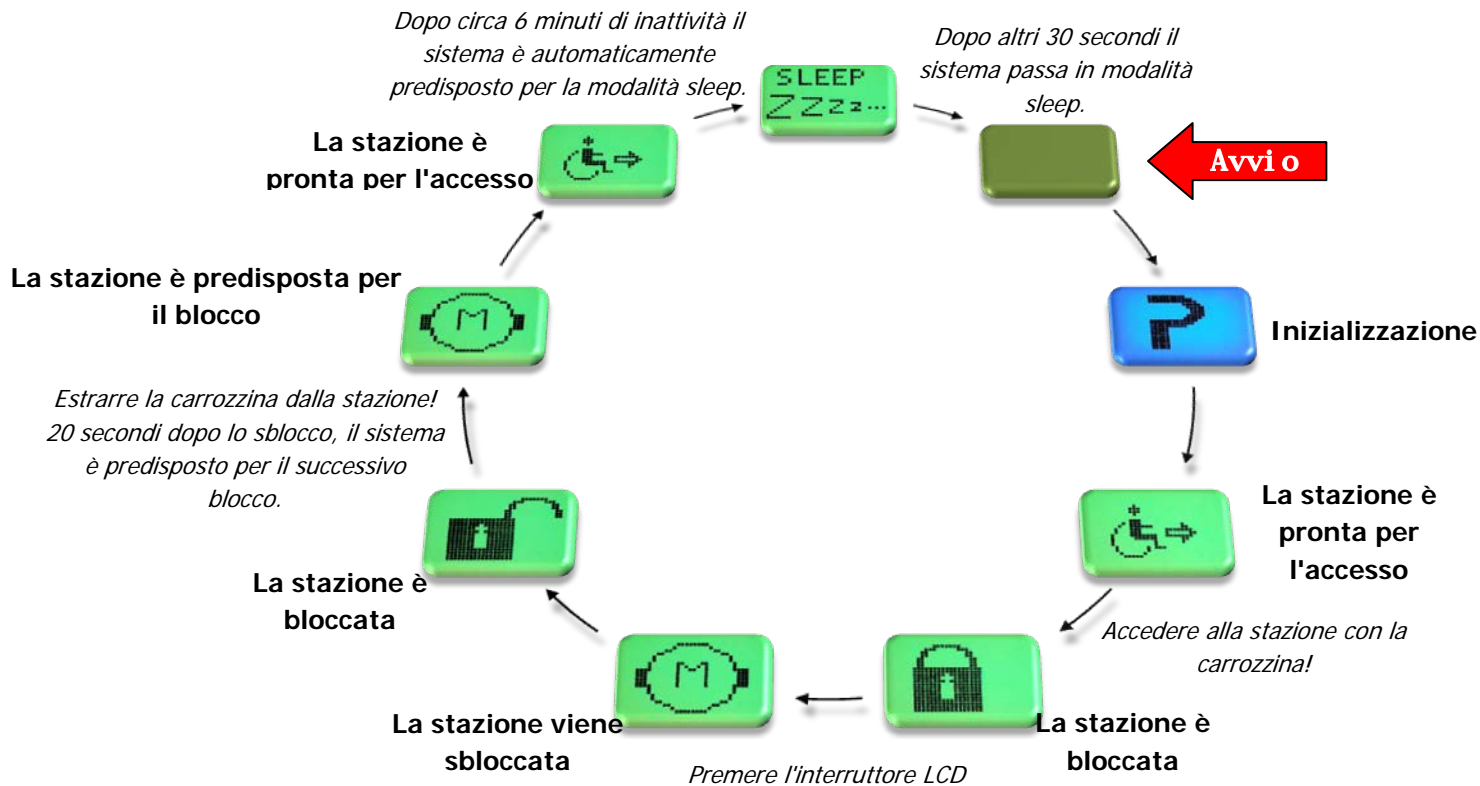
Dopo circa 6 minuti di inattività il sistema è automaticamente predisposto per la modalità sleep.

SLEEP
ZZzz...

Dopo altri 30 secondi il sistema passa in modalità sleep.

Avvi o

Inizializzazione

La stazione è pronta per l'accesso

Accedere alla stazione con la carrozzina!

La stazione è bloccata

Premere l'interruttore LCD

La stazione viene sbloccata

La stazione è bloccata

Estrarre la carrozzina dalla stazione! 20 secondi dopo lo sblocco, il sistema è predisposto per il successivo blocco.

La stazione è predisposta per il blocco

La stazione è pronta per l'accesso